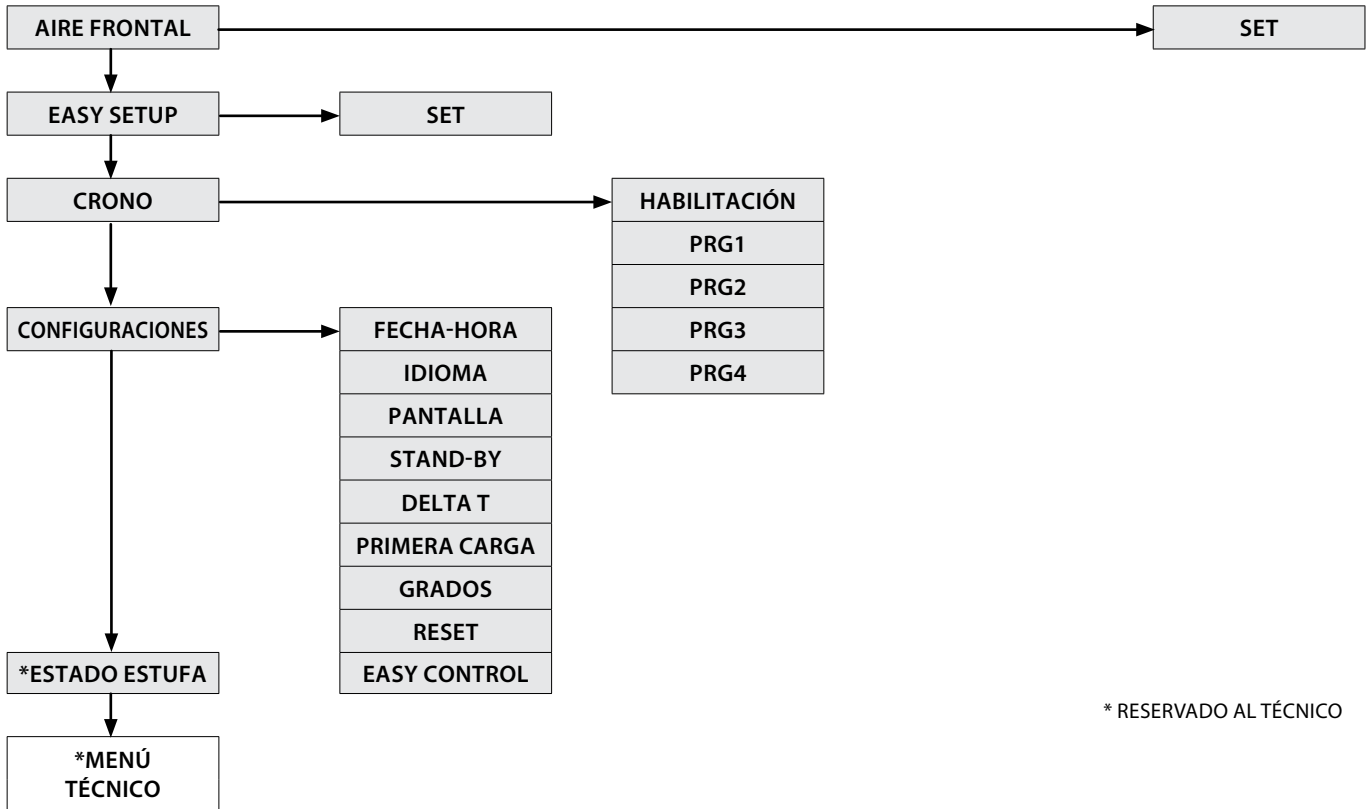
AIRE FRONTAL

SET

EASY SETUP

SET

CRONO

HABILITACIÓN
PRG1
PRG2
PRG3
PRG4

CONFIGURACIONES

FECHA-HORA
IDIOMA
PANTALLA
STAND-BY
DELTA T
PRIMERA CARGA
GRADOS
RESET
EASY CONTROL

*ESTADO ESTUFA

*MENÚ TÉCNICO

* RESERVADO AL TÉCNICO